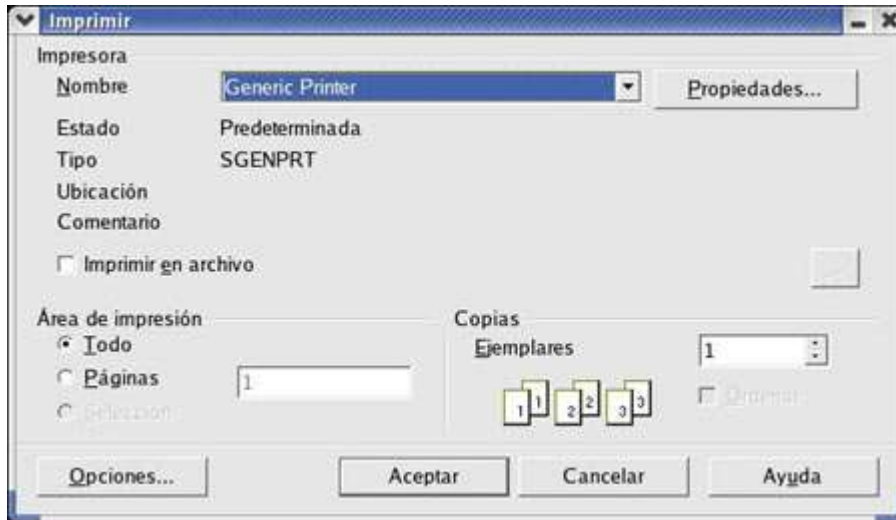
Imprimir

Impresora
Nombre Generic Printer Propiedades...
Estado Predeterminada
Tipo SGENPRT
Ubicación
Comentario
Imprimir en archivo

Área de impresión
Todo
Páginas 1
Selección

Copias
Ejemplares 1
1 1 2 2 3 3
Ordenar

Opciones... Aceptar Cancelar Ayuda